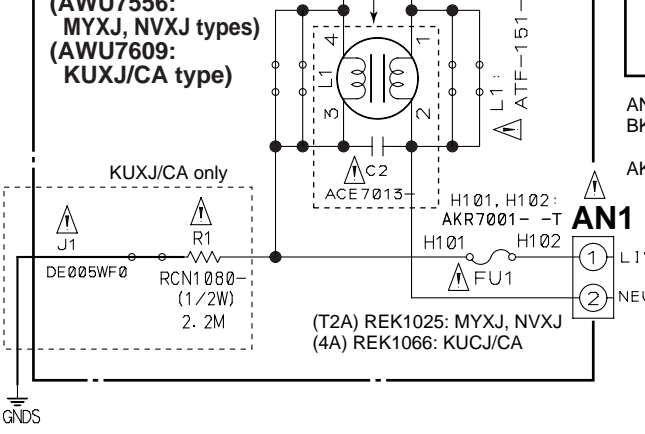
(AWU7556:
MYXJ, NVXJ types)
(AWU7609:
KUXJ/CA type)

4
1
L1
3
2
L1: ATF-151-

C2
ACE7013-

KUXJ/CA only

J1
DE005WF0

R1
RCN1080-
(1/2W)
2.2M

H101, H102:
AKR7001- -T
H101
H102
FU1

AN1
1
LI
2
NEU

AN
BK

AK

(T2A) REK1025: MYXJ, NVXJ
(4A) REK1066: KUCJ/CA

GNDS